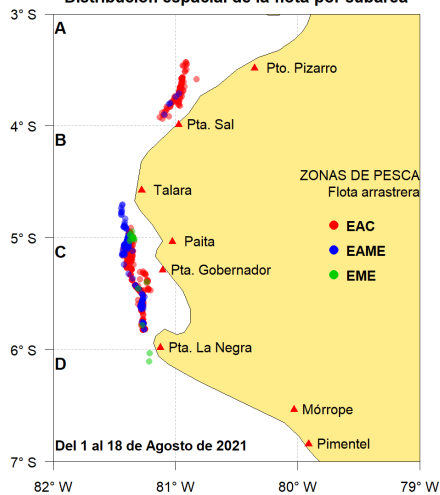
Distribución espacial de la flota por caballa

3° S
4° S
5° S
6° S
7° S

A
B
C
D

Pto. Pizarro
Pta. Sal
Talara
Paita
Pta. Gobernador
Pta. La Negra
Mórrope
Pimentel

ZONAS DE PESCA
Flota arrastrera
EAC
EAME
EME

Del 1 al 18 de Agosto de 2021

82° W
81° W
80° W
79° W